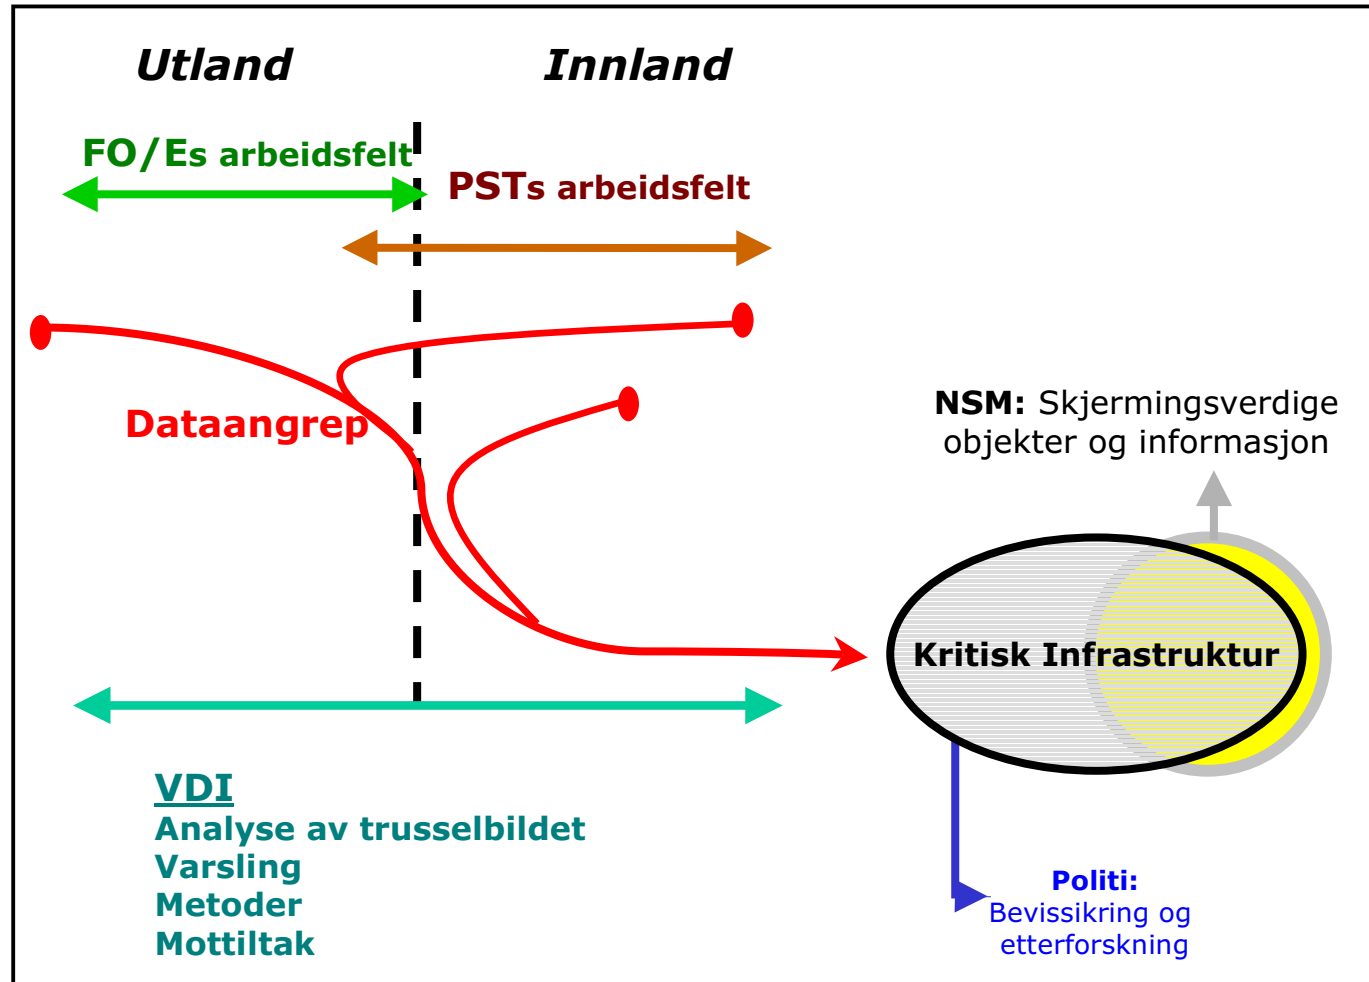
Utland

Innland

FO/Es arbeidsfelt

PSTs arbeidsfelt

Dataangrep

NSM: Skjermingsverdige objekter og informasjon

Kritisk Infrastruktur

VDI
Analyse av trusselbildet
Varsling
Metoder
Mottiltak

Politi:
Bevissikring og etterforskning